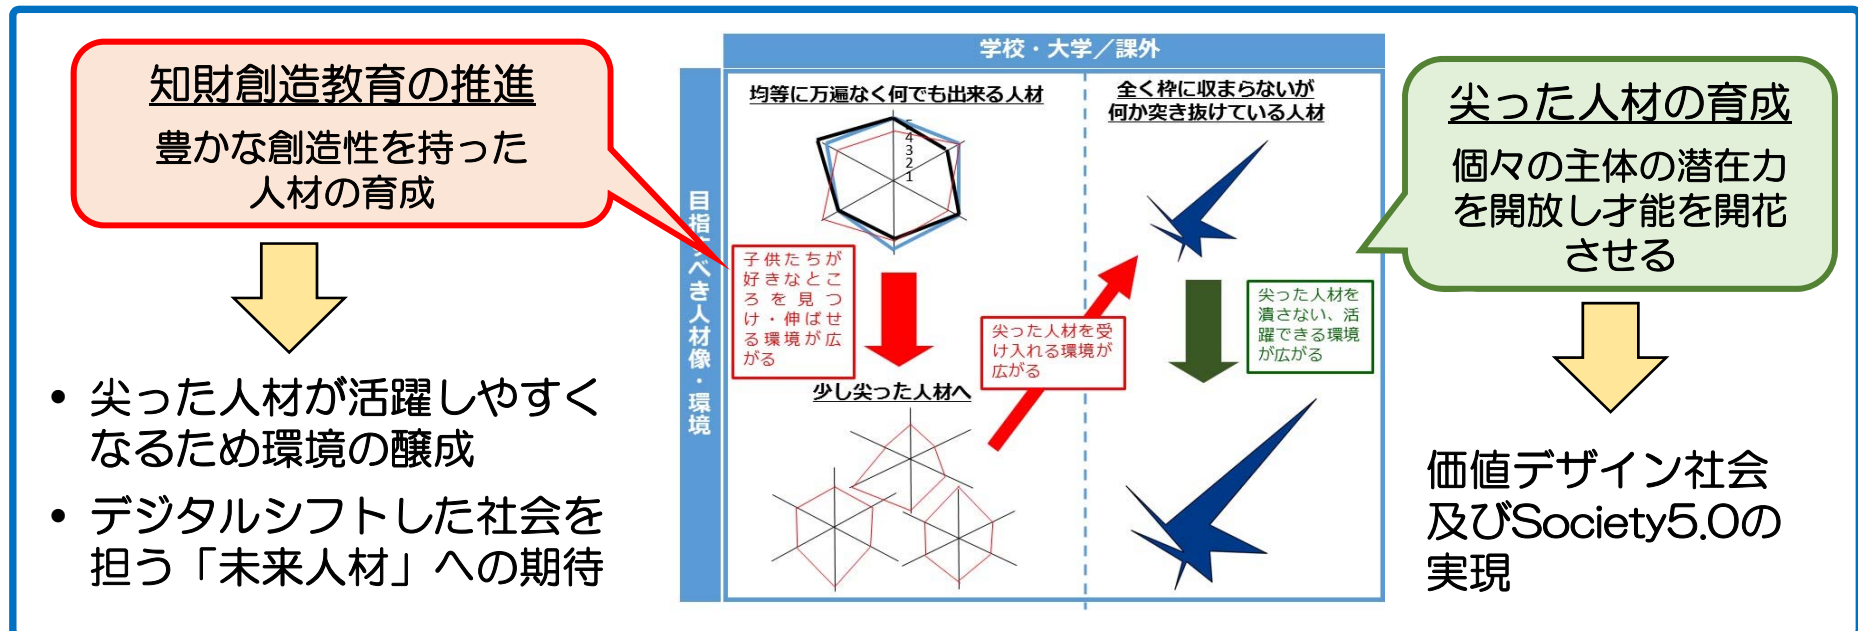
知財創造教育の推進

豊かな創造性を持った人材の育成

• 尖った人材が活躍しやすくなるため環境の醸成

• デジタルシフトした社会を担う「未来人材」への期待

学校・大学／課外

目指すべき人材像・環境

均等に万遍なく何でも出来る人材

5
4
3
2
1

子供たちが好きなところを見つけ・伸ばせる環境が広がる

少し尖った人材へ

尖った人材を受け入れる環境が広がる

全く枠に収まらないが何か突き抜けている人材

尖った人材を潰さない、活躍できる環境が広がる

尖った人材の育成

個々の主体の潜在力を開放し才能を開花させる

価値デザイン社会及びSociety5.0の実現